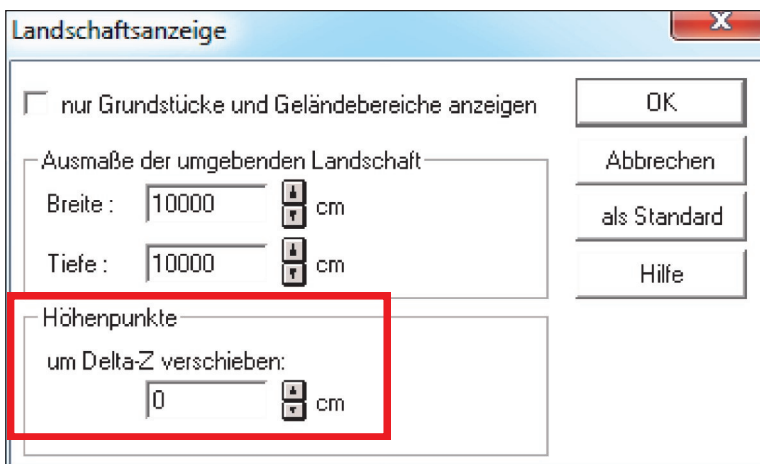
Landschaftsanzeige

X

nur Grundstücke und Geländebereiche anzeigen

OK

Ausmaße der umgebenden Landschaft

Abbrechen

Breite : 10000 cm

als Standard

Tiefe : 10000 cm

Hilfe

Höhenpunkte

um Delta-Z verschieben:

0 cm